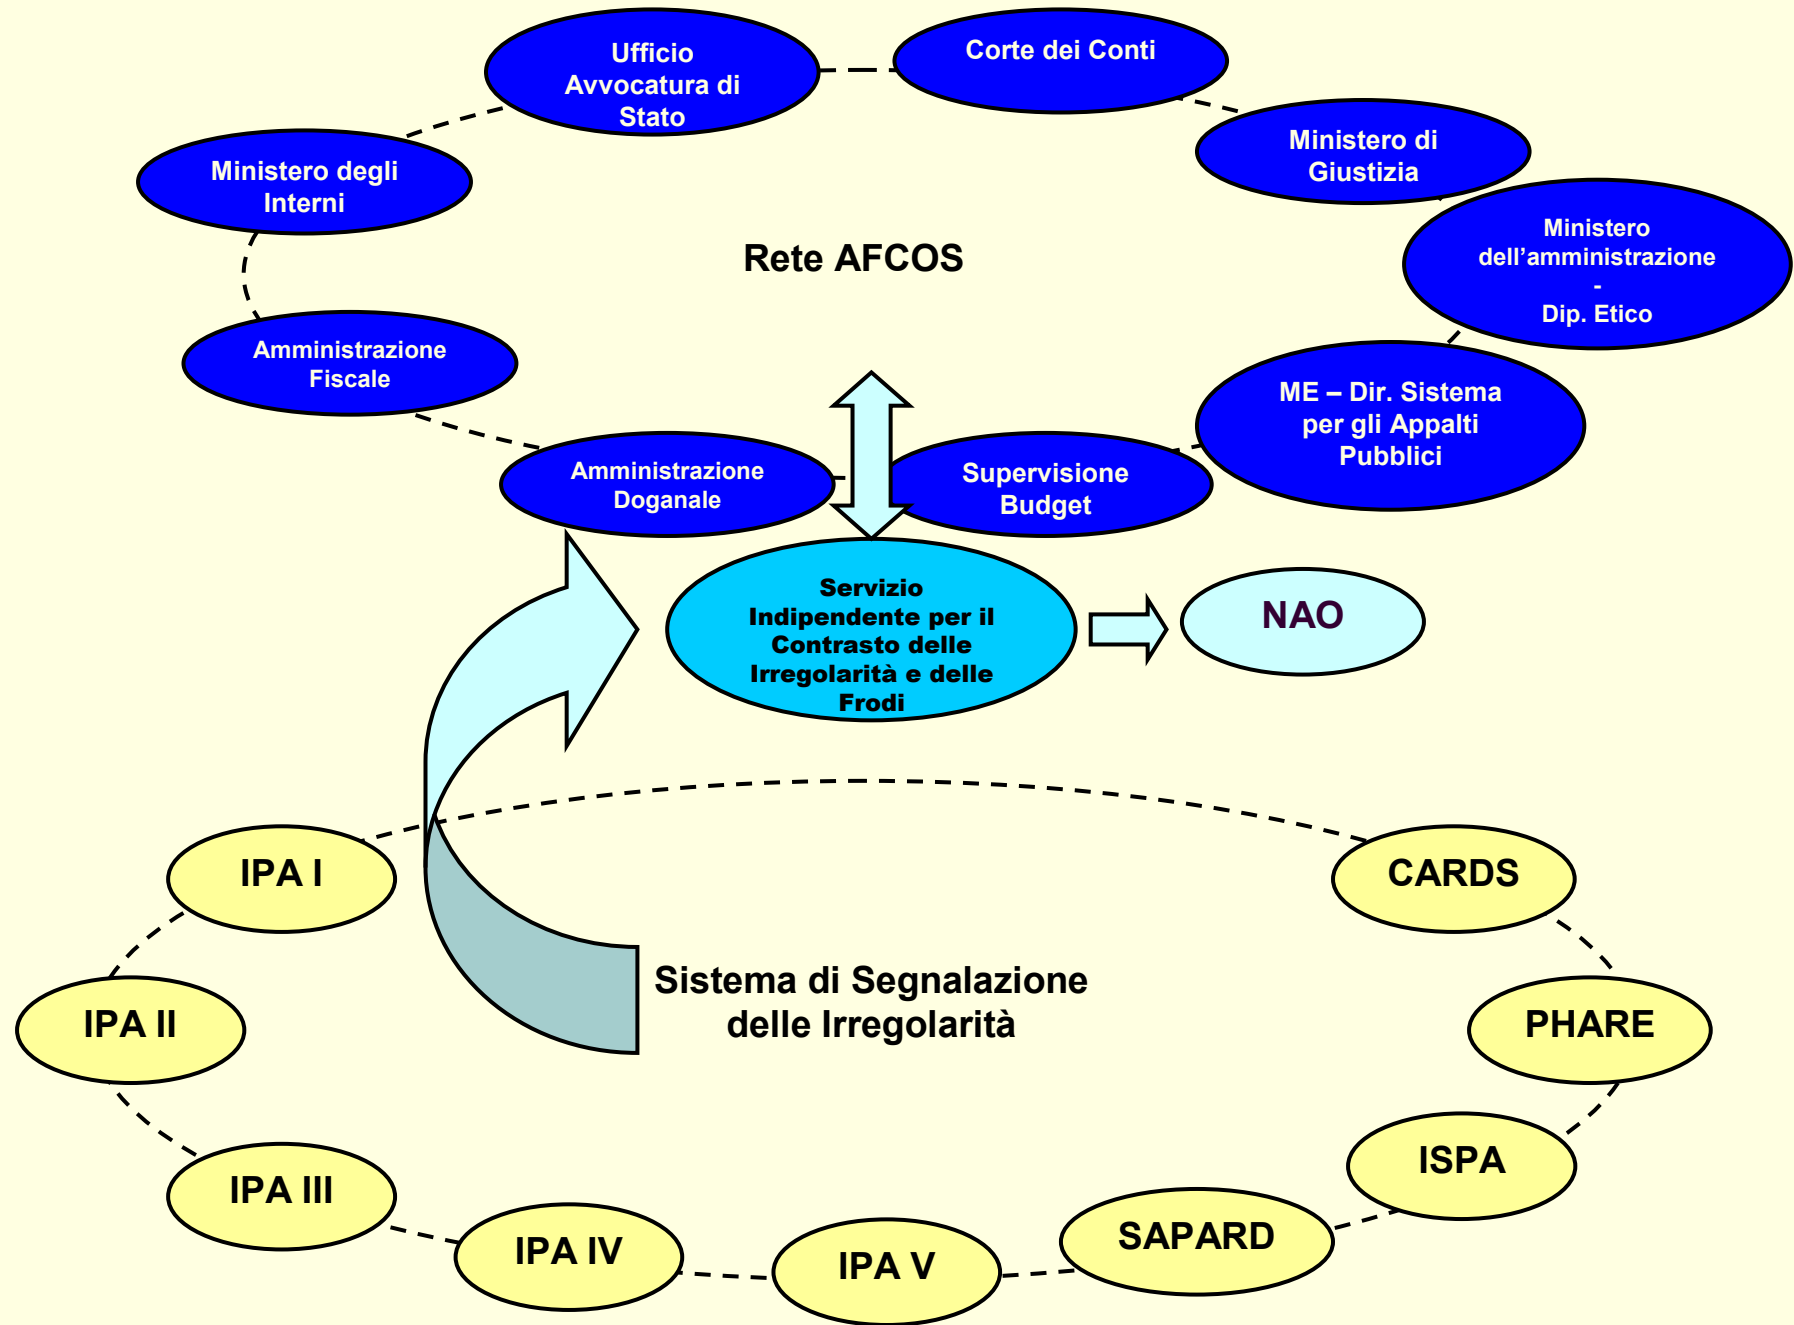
Ufficio Avvocatura di Stato

Corte dei Conti

Ministero degli Interni

Ministero di Giustizia

Ministero dell'amministrazione - Dip. Etico

Rete AFCOS

Amministrazione Fiscale

ME – Dir. Sistema per gli Appalti Pubblici

Amministrazione Doganale

Supervisione Budget

Servizio Indipendente per il Contrasto delle Irregolarità e delle Frodi

NAO

IPA I

CARDS

Sistema di Segnalazione delle Irregolarità

IPA II

PHARE

IPA III

ISPA

IPA IV

SAPARD

IPA V